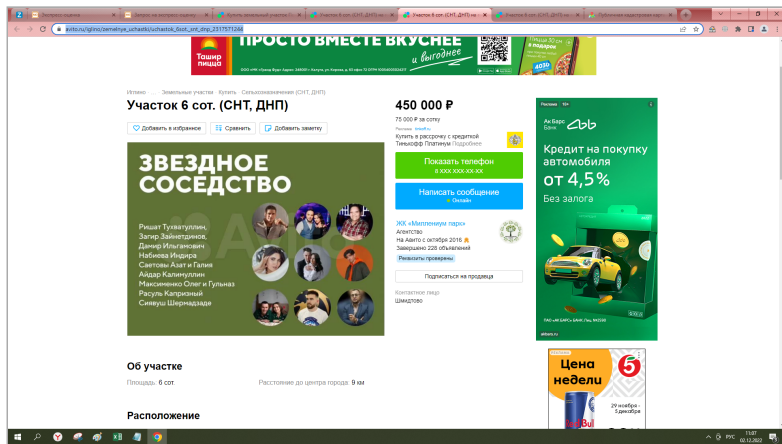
Экспресс-оценка | Запрос на экспресс-оценку | Купить земельный участок | Участок 6 сот. (СНТ, ДНП) на | Участок 6 сот. (СНТ, ДНП) на | Участок 6 сот. (СНТ, ДНП) на | Публичная кадастровая карта

avito.ru/iglino/zemelnye_uchastki/uchastok_6sot._snt_dnp_2317571284

Ташир пицца
ПРОСТО ВМЕСТЕ ВКУСНЕЕ
и выгоднее

Иглино · Земельные участки · Купить · Сельхозназначения (СНТ, ДНП)

Участок 6 сот. (СНТ, ДНП)

Добавить в избранное
Сравнить
Добавить заметку

ЗВЕЗДНОЕ СОСЕДСТВО

Ришат Тухватуллин, Загир Зайнетдинов, Данир Ильганович, Набиева Индира, Саетовы Азат и Галия, Айдар Калимуллин, Максименко Олег и Гульназ, Расуль Капризный, Сиявуш Шермадзаде

450 000 ₽
75 000 ₽ за сотку

Реклама
Купить в рассрочку с кредитной Тинькофф Платинум Подробнее

Показать телефон
8 XXX XXX-XX-XX

Написать сообщение
Онлайн

ЖК «Миллениум парк»
Агентство
На Авито с октября 2016
Завершено 226 объявлений
Реквизиты проверены

Подписаться на продавца

Контактное лицо
Шмидтово

Реклама 16+
Ак Барс Банк
Кредит на покупку автомобиля от 4,5 %
Без залога

Цена недели
29 ноября - 5 декабря

Об участке
Площадь: 6 сот.
Расстояние до центра города: 9 км

Расположение

РУС 11:07 02.12.2022